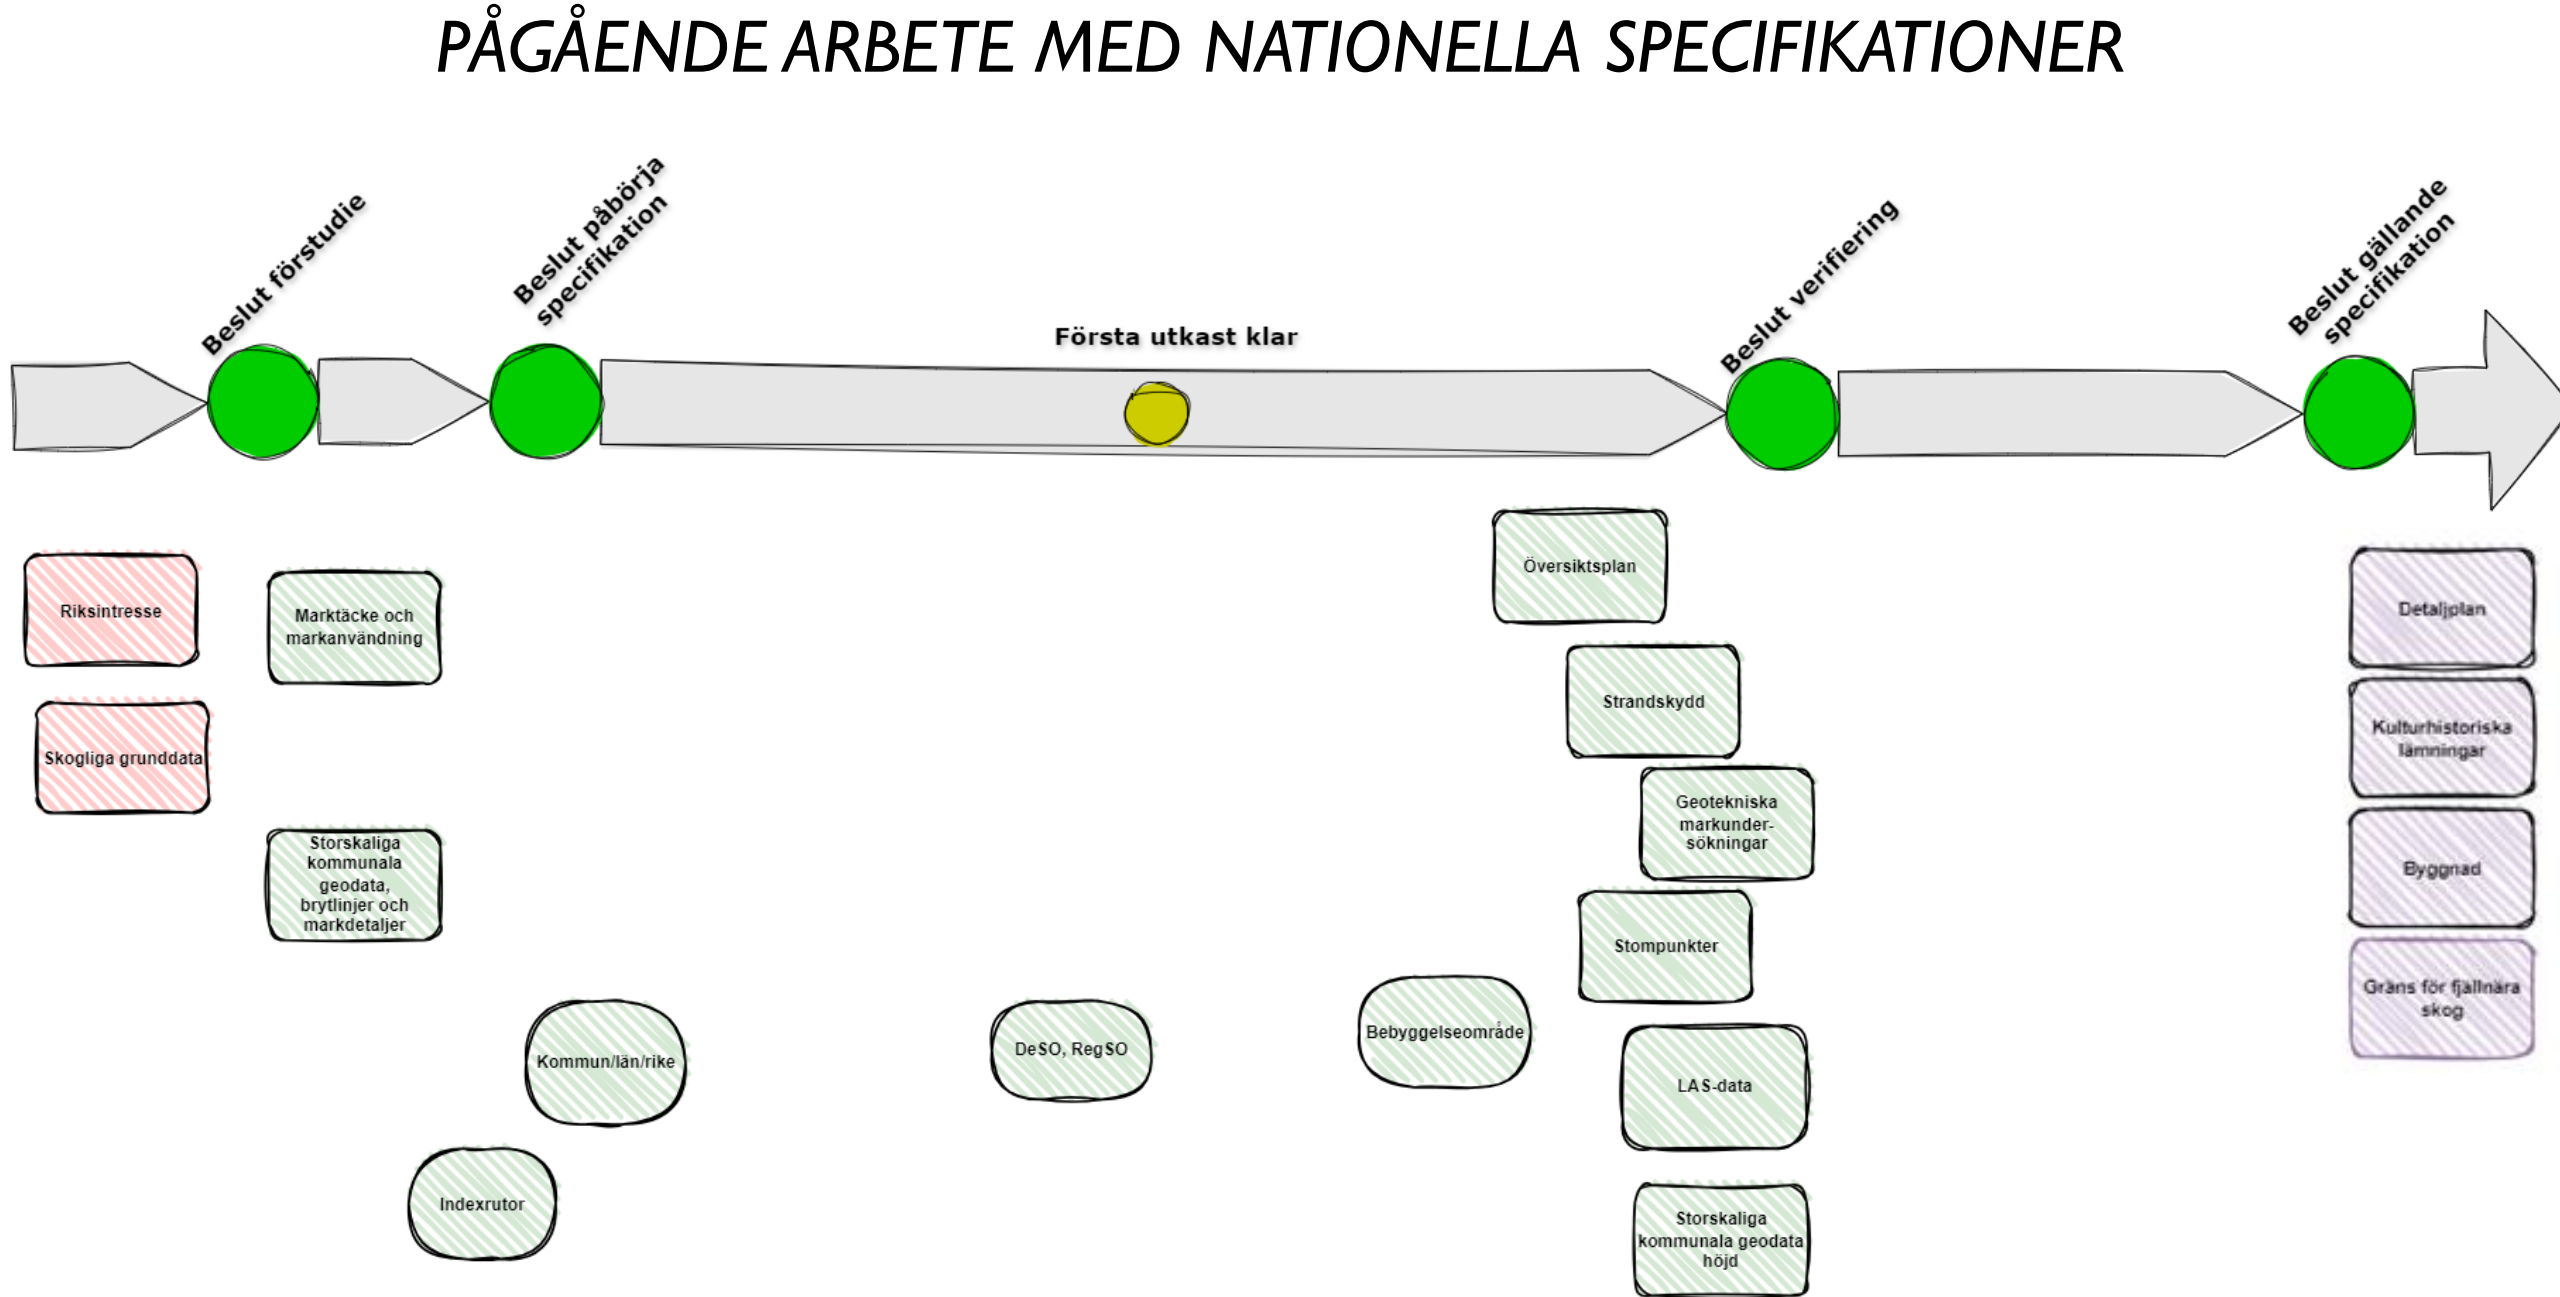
PÅGÅENDE ARBETE MED NATIONELLA SPECIFIKATIONER

Beslut förstudie

Beslut påbörja specifikation

Första utkast klar

Beslut verifiering

Beslut gällande specifikation

Riksintresse

Skogliga grunddata

Marktäcke och markanvändning

Storskaliga kommunala geodata, brytlinjer och markdetaljer

Kommun/län/rike

Indexrutor

DeSO, RegSO

Bebyggelseområde

Översiktsplan

Strandskydd

Geotekniska markundersökningar

Stompunkter

LAS-data

Storskaliga kommunala geodata höjd

Detaljplan

Kulturhistoriska lämningar

Byggnad

Gräns för fjällnära skog